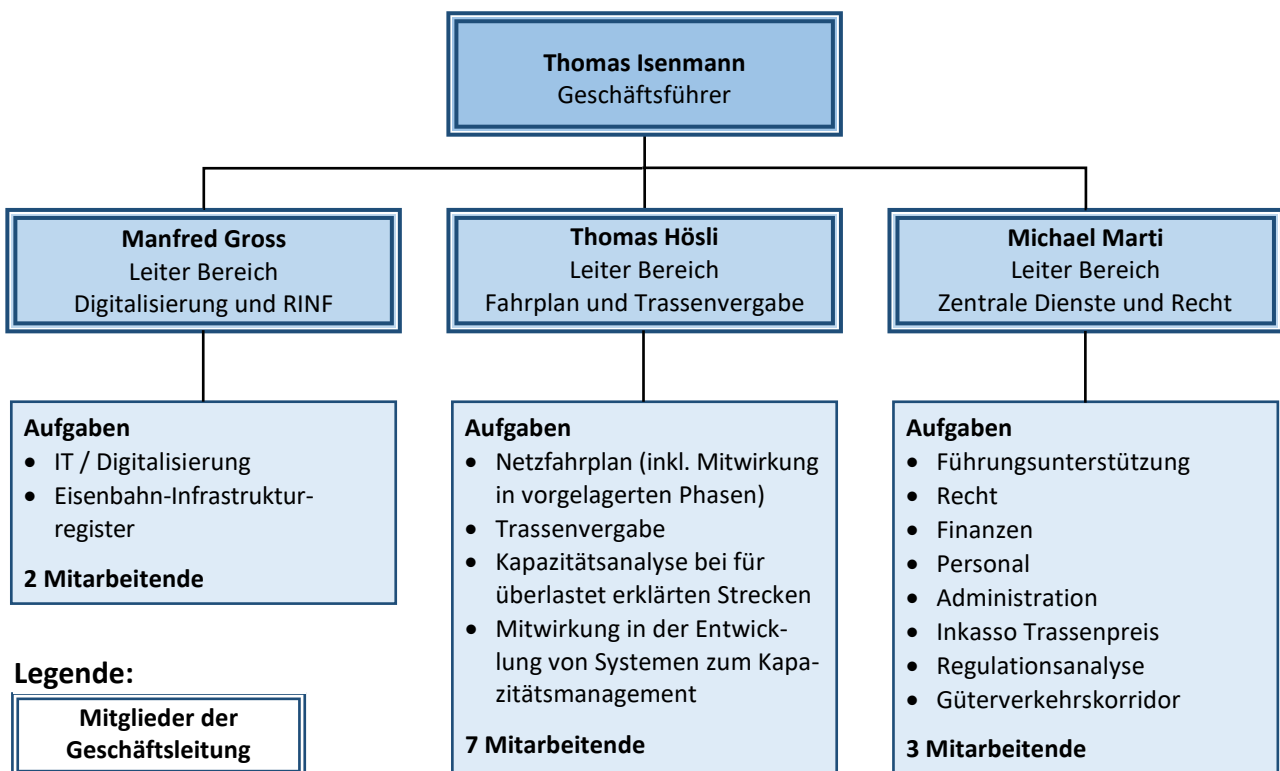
**Thomas Isenmann**
Geschäftsführer

**Manfred Gross**
Leiter Bereich
Digitalisierung und RINF

**Aufgaben**
- IT / Digitalisierung
- Eisenbahn-Infrastrukturregister

**2 Mitarbeitende**

**Thomas Hösli**
Leiter Bereich
Fahrplan und Trassenvergabe

**Aufgaben**
- Netzfahrplan (inkl. Mitwirkung in vorgelagerten Phasen)
- Trassenvergabe
- Kapazitätsanalyse bei für überlastet erklärten Strecken
- Mitwirkung in der Entwicklung von Systemen zum Kapazitätsmanagement

**7 Mitarbeitende**

**Michael Marti**
Leiter Bereich
Zentrale Dienste und Recht

**Aufgaben**
- Führungsunterstützung
- Recht
- Finanzen
- Personal
- Administration
- Inkasso Trassenpreis
- Regulationsanalyse
- Güterverkehrskorridor

**3 Mitarbeitende**

**Legende:**

**Mitglieder der Geschäftsleitung**